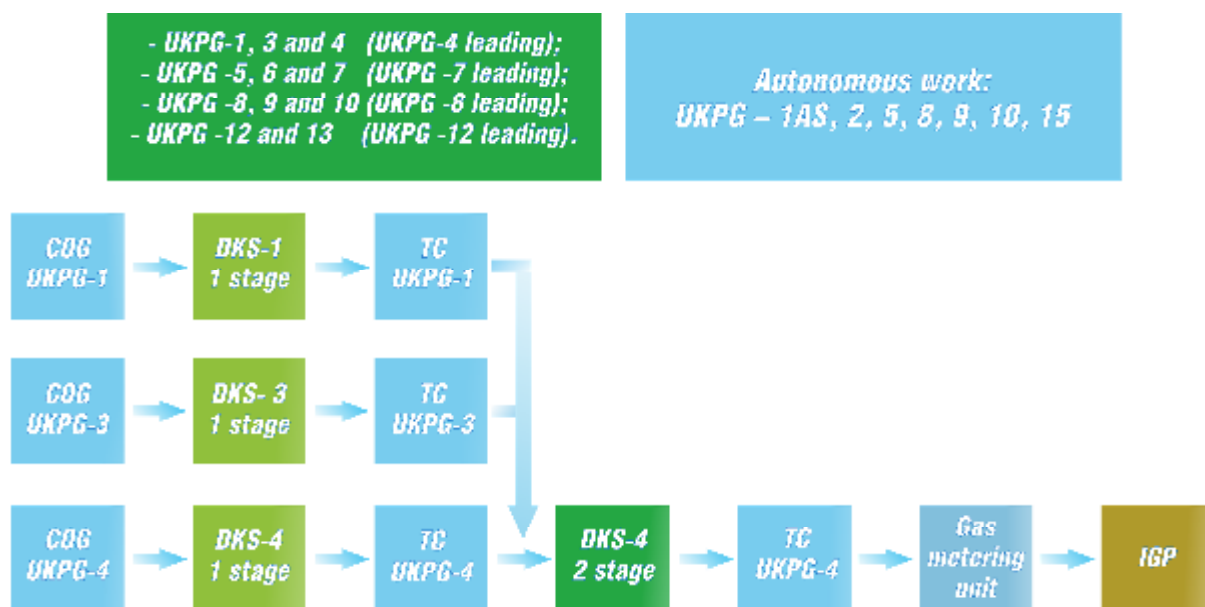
- UKPG-1, 3 and 4 (UKPG-4 leading);
- UKPG -5, 6 and 7 (UKPG -7 leading);
- UKPG -8, 9 and 10 (UKPG -6 leading);
- UKPG -12 and 13 (UKPG -12 leading).

Autonomous work:
UKPG – 1AS, 2, 5, 8, 9, 10, 15

COG
UKPG-1

DKS-1
1 stage

TC
UKPG-1

COG
UKPG-3

DKS- 3
1 stage

TC
UKPG-3

COG
UKPG-4

DKS-4
1 stage

TC
UKPG-4

DKS-4
2 stage

TC
UKPG-4

Gas
metering
unit

IGP